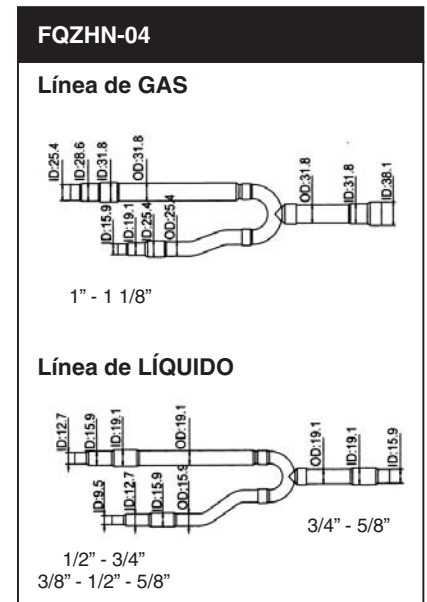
FQZHN-04

Línea de GAS

ID:25.4 ID:28.6 ID:31.8 OD:31.8
ID:15.9 ID:19.1 ID:25.4 OD:25.4
OD:31.8 ID:31.8 ID:38.1

1" - 1 1/8"

Línea de LÍQUIDO

ID:12.7 ID:15.9 ID:19.1 OD:19.1
ID:9.5 ID:12.7 ID:15.9 OD:15.9
OD:19.1 ID:19.1 ID:15.9

3/4" - 5/8"

1/2" - 3/4"
3/8" - 1/2" - 5/8"